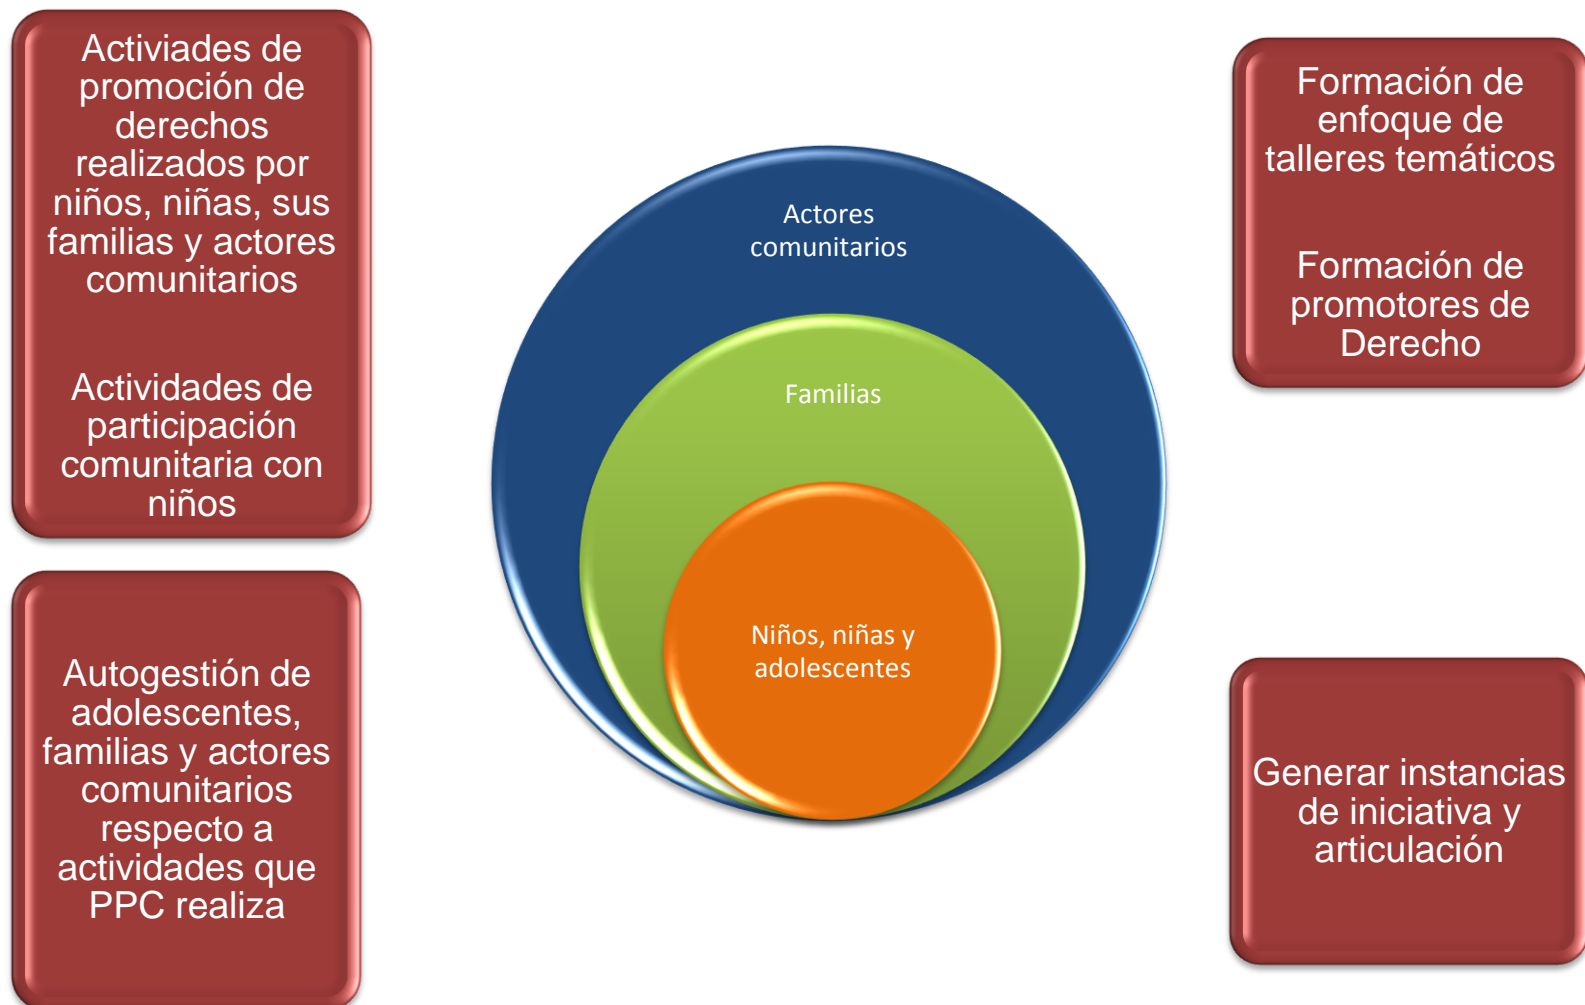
Activiades de promoción de derechos realizados por niños, niñas, sus familias y actores comunitarios

Actividades de participación comunitaria con niños

Autogestión de adolescentes, familias y actores comunitarios respecto a actividades que PPC realiza

Actores comunitarios

Familias

Niños, niñas y adolescentes

Formación de enfoque de talleres temáticos

Formación de promotores de Derecho

Generar instancias de iniciativa y articulación